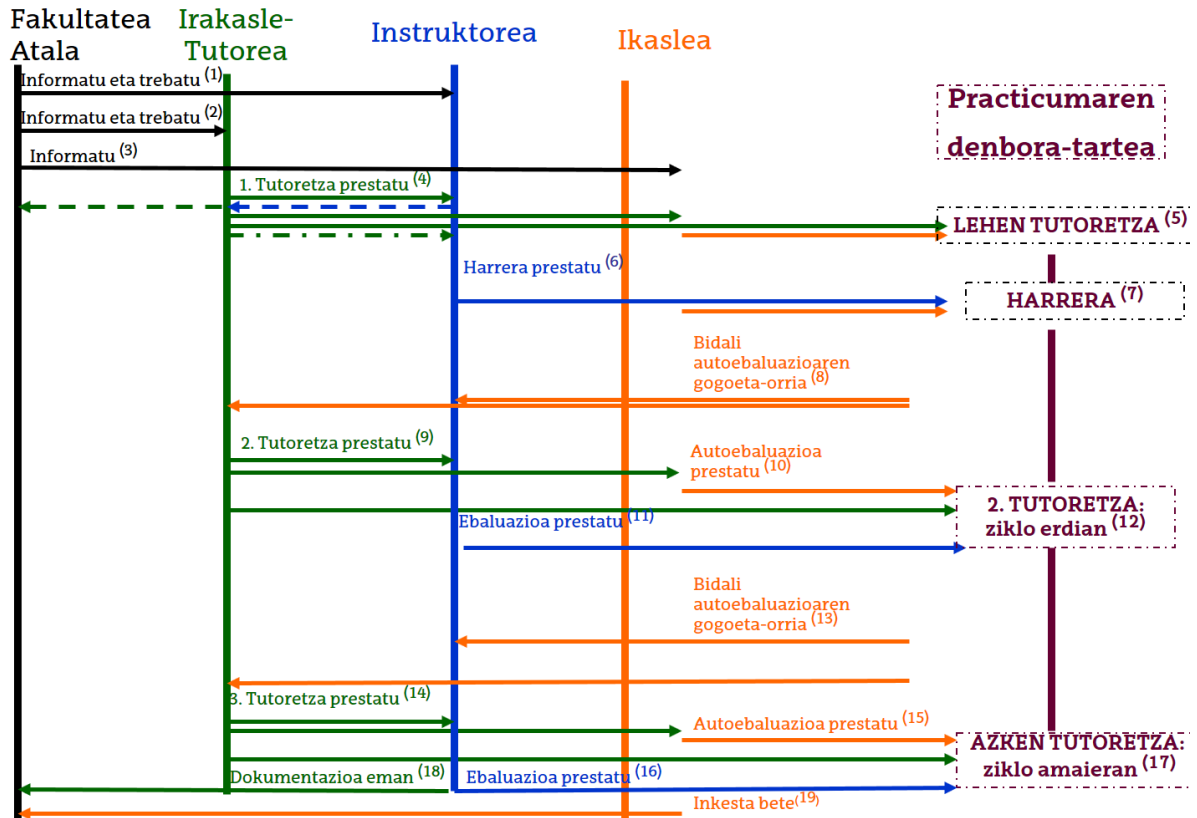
Fakultatea Atala

Irakasle-Tutorea

Instruktorea

Ikaslea

Practicumaren denbora-tartea

Informatu eta trebatu $^{(1)}$

Informatu eta trebatu $^{(2)}$

Informatu $^{(3)}$

1. Tutoretza prestatu $^{(4)}$

LEHEN TUTORETZA $^{(5)}$

Harrera prestatu $^{(6)}$

HARRERA $^{(7)}$

Bidali autoebaluazioaren gogoeta-orria $^{(8)}$

2. Tutoretza prestatu $^{(9)}$

Autoebaluazioa prestatu $^{(10)}$

2. TUTORETZA: ziklo erdian $^{(12)}$

Ebaluazioa prestatu $^{(11)}$

Bidali autoebaluazioaren gogoeta-orria $^{(13)}$

3. Tutoretza prestatu $^{(14)}$

Autoebaluazioa prestatu $^{(15)}$

AZKEN TUTORETZA: ziklo amaieran $^{(17)}$

Dokumentazioa eman $^{(18)}$

Ebaluazioa prestatu $^{(16)}$

Inkesta bete $^{(19)}$